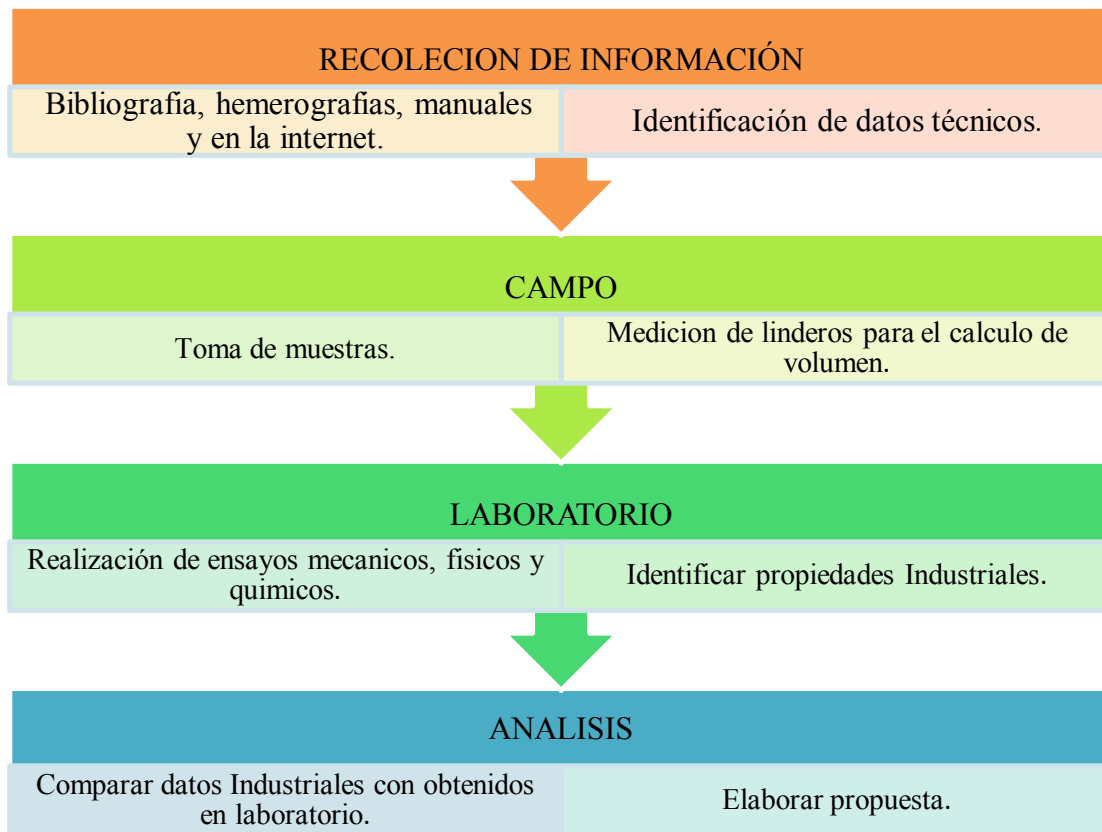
RECOLECION DE INFORMACIÓN

Bibliografia, hemerografias, manuales y en la internet.

Identificación de datos técnicos.

CAMPO

Toma de muestras.

Medicion de linderos para el calculo de volumen.

LABORATORIO

Realización de ensayos mecanicos, fisicos y quimicos.

Identificar propiedades Industriales.

ANALISIS

Comparar datos Industriales con obtenidos en laboratorio.

Elaborar propuesta.